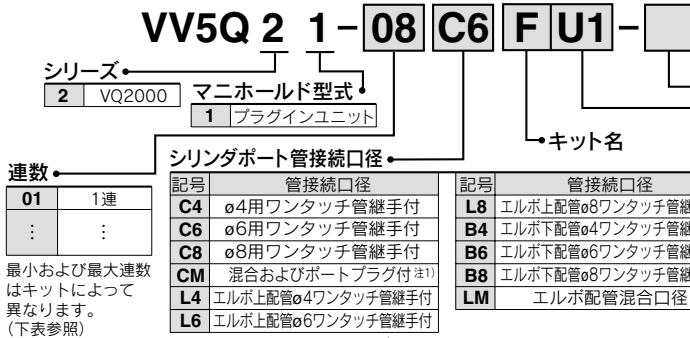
VV5Q 2 1 – 08 C6 F U1 –

シリーズ
| 2 | VQ2000 |

マニホールド型式
| 1 | プラグインユニット |

キット名

連数
| 01 | 1連 |
|---|---|
| ⋮ | ⋮ |

最小および最大連数はキットによって異なります。(下表参照)

シリンダポート管接続口径

| 記号 | 管接続口径 |
|---|---|
| C4 | ø4用ワンタッチ管継手付 |
| C6 | ø6用ワンタッチ管継手付 |
| C8 | ø8用ワンタッチ管継手付 |
| CM | 混合およびポートプラグ付 注1) |
| L4 | エルボ上配管ø4ワンタッチ管継手付 |
| L6 | エルボ上配管ø6ワンタッチ管継手付 |

| 記号 | 管接続口径 |
|---|---|
| L8 | エルボ上配管ø8ワンタッチ管継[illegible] |
| B4 | エルボ下配管ø4ワンタッチ管継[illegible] |
| B6 | エルボ下配管ø6ワンタッチ管継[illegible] |
| B8 | エルボ下配管ø8ワンタッチ管継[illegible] |
| LM | エルボ配管混合口径 |